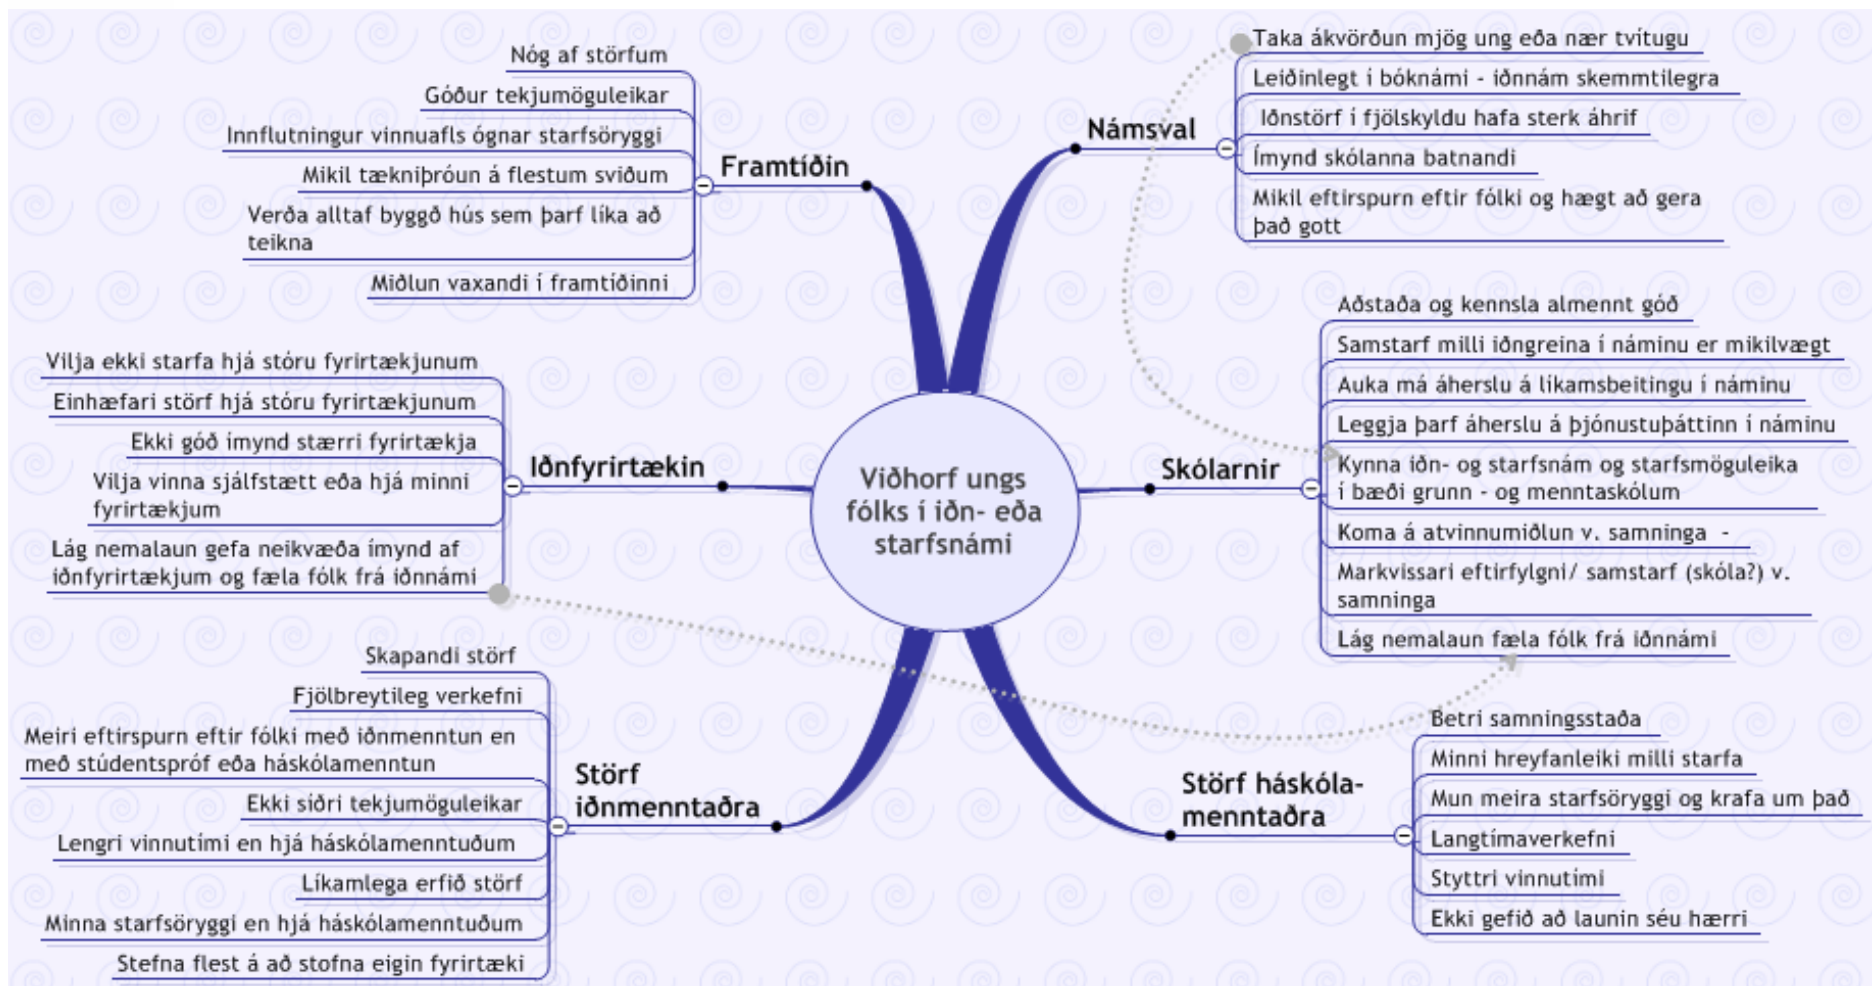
Viðhorf ungs fólks í iðn- eða starfsnámi

Framtíðin
Nóg af störfum
Góður tekjumöguleikar
Innflutningur vinnuafls ógnar starfsöryggi
Mikil tækniþróun á flestum sviðum
Verða alltaf byggð hús sem þarf líka að teikna
Miðlun vaxandi í framtíðinni

Námsval
Taka ákvörðun mjög ung eða nær tvítugu
Leiðinlegt í bóknámi - iðnnám skemmtilegra
Iðnstörf í fjölskyldu hafa sterk áhrif
Ímynd skólanna batnandi
Mikil eftirspurn eftir fólki og hægt að gera það gott

Iðnfyrirtækin
Vilja ekki starfa hjá stóru fyrirtækjunum
Einhæfari störf hjá stóru fyrirtækjunum
Ekki góð ímynd stærri fyrirtækja
Vilja vinna sjálfstætt eða hjá minni fyrirtækjum
Lág nemalaun gefa neikvæða ímynd af iðnfyrirtækjum og fæla fólk frá iðnnámi

Skólarnir
Aðstaða og kennsla almennt góð
Samstarf milli iðngreina í náminu er mikilvægt
Auka má áherslu á líkamsbeitingu í náminu
Leggja þarf áherslu á þjónustuþáttinn í náminu
Kynna iðn- og starfsnám og starfsmöguleika í bæði grunn - og menntaskólum
Koma á atvinnumiðlun v. samninga -
Markvissari eftirfylgni/ samstarf (skóla?) v. samninga
Lág nemalaun fæla fólk frá iðnnámi

Störf iðnmenntaðra
Skapandi störf
Fjölbreytileg verkefni
Meiri eftirspurn eftir fólki með iðnmenntun en með stúdentspróf eða háskólamenntun
Ekki síðri tekjumöguleikar
Lengri vinnutími en hjá háskólamenntuðum
Líkamlega erfið störf
Minna starfsöryggi en hjá háskólamenntuðum
Stefna flest á að stofna eigin fyrirtæki

Störf háskóla-menntaðra
Betri samningsstaða
Minni hreyfanleiki milli starfa
Mun meira starfsöryggi og krafa um það
Langtímaverkefni
Styttri vinnutími
Ekki gefið að launin séu hærri